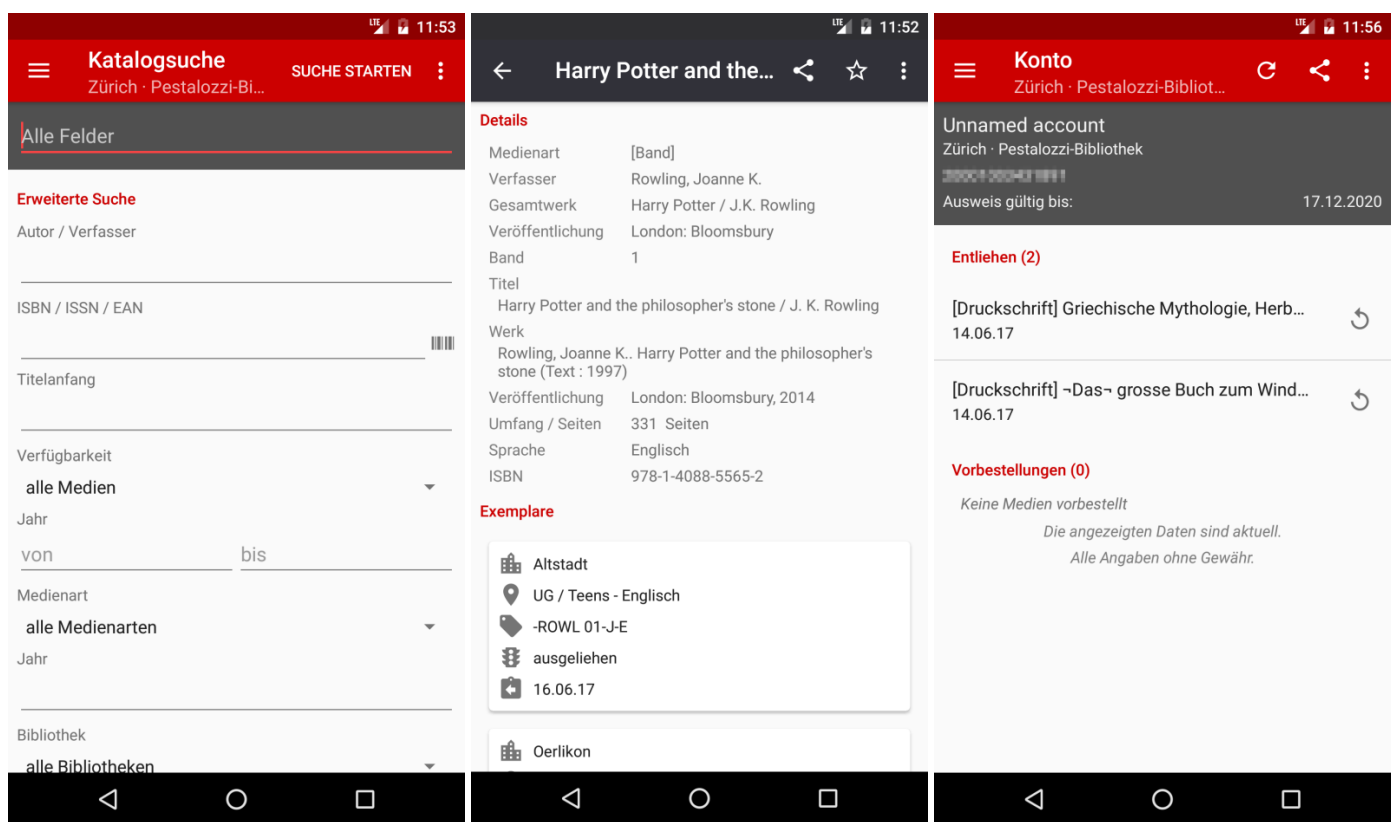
LTE 11:53

Katalogsuche
Zürich · Pestalozzi-Bi...
SUCHE STARTEN

Alle Felder

Erweiterte Suche
Autor / Verfasser

ISBN / ISSN / EAN

Titelanfang

Verfügbarkeit
alle Medien
Jahr
von
bis
Medienart
alle Medienarten
Jahr

Bibliothek
alle Bibliotheken

LTE 11:52

Harry Potter and the...

Details
| | |
|---|---|
| Medienart | [Band] |
| Verfasser | Rowling, Joanne K. |
| Gesamtwerk | Harry Potter / J.K. Rowling |
| Veröffentlichung | London: Bloomsbury |
| Band | 1 |

Titel
Harry Potter and the philosopher's stone / J. K. Rowling
Werk
Rowling, Joanne K.. Harry Potter and the philosopher's stone (Text : 1997)

| | |
|---|---|
| Veröffentlichung | London: Bloomsbury, 2014 |
| Umfang / Seiten | 331 Seiten |
| Sprache | Englisch |
| ISBN | 978-1-4088-5565-2 |

Exemplare
Altstadt
UG / Teens - Englisch
-ROWL 01-J-E
ausgeliehen
16.06.17

Oerlikon

LTE 11:56

Konto
Zürich · Pestalozzi-Bibliot...

Unnamed account
Zürich · Pestalozzi-Bibliothek
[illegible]
Ausweis gültig bis: 17.12.2020

Entliehen (2)
[Druckschrift] Griechische Mythologie, Herb...
14.06.17
[Druckschrift] ¬Das¬ grosse Buch zum Wind...
14.06.17

Vorbestellungen (0)
Keine Medien vorbestellt
Die angezeigten Daten sind aktuell.
Alle Angaben ohne Gewähr.